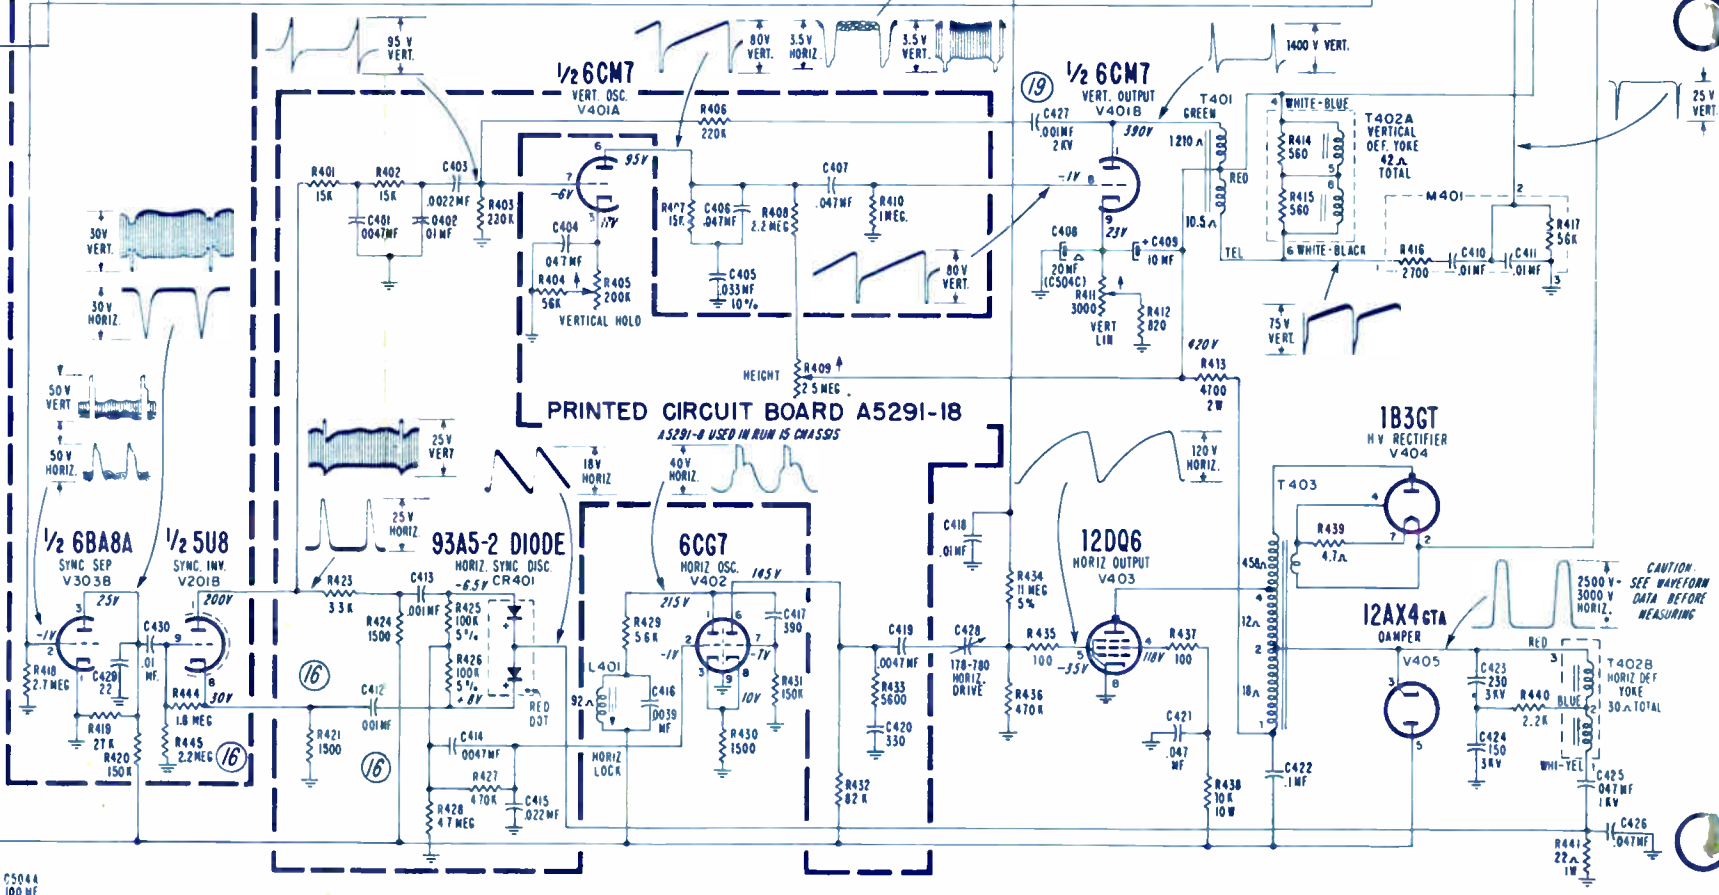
95 V VERT.

80V VERT. 3.5V HORIZ. 3.5V VERT.

1400 V VERT.

25 V VERT.

½ 6CM7 VERT. OSC. V401A

½ 6CM7 VERT. OUTPUT V401B

19

R406 220K

C427 .001MF 2KV

390V

T401 GREEN

1210 Ω

WHITE-BLUE

T402A VERTICAL DEF. YOKE 42 Ω TOTAL

R414 560

R415 560

RED

10.5 Ω

TEL

WHITE-BLACK

M401

R417 56K

R416 2700

C410 .01MF

C411 .01MF

R401 15K

R402 15K

C403 .0022MF

C401 .0047MF

C402 .01MF

R403 220K

95V

-6V

11V

C404 .047MF

R404 56K

R405 200K

VERTICAL HOLD

R407 15K

C406 .047MF

R408 2.2 MEG

C405 .033MF 10%

C407 .047MF

R410 1 MEG.

80 V VERT.

-1V

23V

C408 20MF (C504C)

C409 10 MF

R411 3000

VERT LIN

R412 820

75 V VERT.

30 V VERT.

30 V HORIZ.

420V

HEIGHT

R409 2.5 MEG

R413 4700 2W

PRINTED CIRCUIT BOARD A5291-18

A5291-8 USED IN RUN 15 CHASSIS

50 V VERT

50 V HORIZ.

25 V VERT

18V HORIZ

40 V HORIZ.

120 V HORIZ.

1B3GT H V RECTIFIER V404

T403

25 V HORIZ

½ 6BA8A SYNC SEP V303B

½ 5U8 SYNC. INV. V201B

93A5-2 DIODE HORIZ. SYNC. DISC. CR401

6CG7 HORIZ. OSC. V402

12DQ6 HORIZ OUTPUT V403

C418 .01MF

R439 4.7 Ω

CAUTION. SEE WAVEFORM DATA BEFORE MEASURING

2500 V- 3000 V HORIZ.

12AX4GTA DAMPER V405

R423 33K

C413 .001MF

-6.5V

R425 100K 5%

R426 100K 5%

+8V

RED DOT

145V

215V

R429 56K

-11V

C417 390

-7V

10V

R431 150K

R430 1500

C416 .0039 MF

L401

HORIZ LOCK

C419 .0047MF

R433 5600

C420 330

C428 178-780 HORIZ. DRIVE

R434 11 MEG 5%

R435 100

-35V

R436 470K

R437 100

118V

C421 .047 MF

R438 10K 10W

C422 .1MF

45Ω

12Ω

18Ω

RED

BLUE

T402B HORIZ DEF YOKE 30 Ω TOTAL

C423 230 3KV

R440 2.2K

C424 150 3KV

WHI-YEL

C425 .047MF 1KV

C426 .047MF

R441 22Ω 1W

25V

200V

-1V

C430 .01 MF.

C429 22

R418 2.7MEG

R419 27K

R420 150K

R444 1.8 MEG

30V

R445 2.2MEG

16

R424 1500

R421 1500

C412 .001MF

16

16

C414 .0047MF

R427 470K

R428 4.7MEG

C415 .022MF

R432 82K

92 Ω

C504A 100 MF